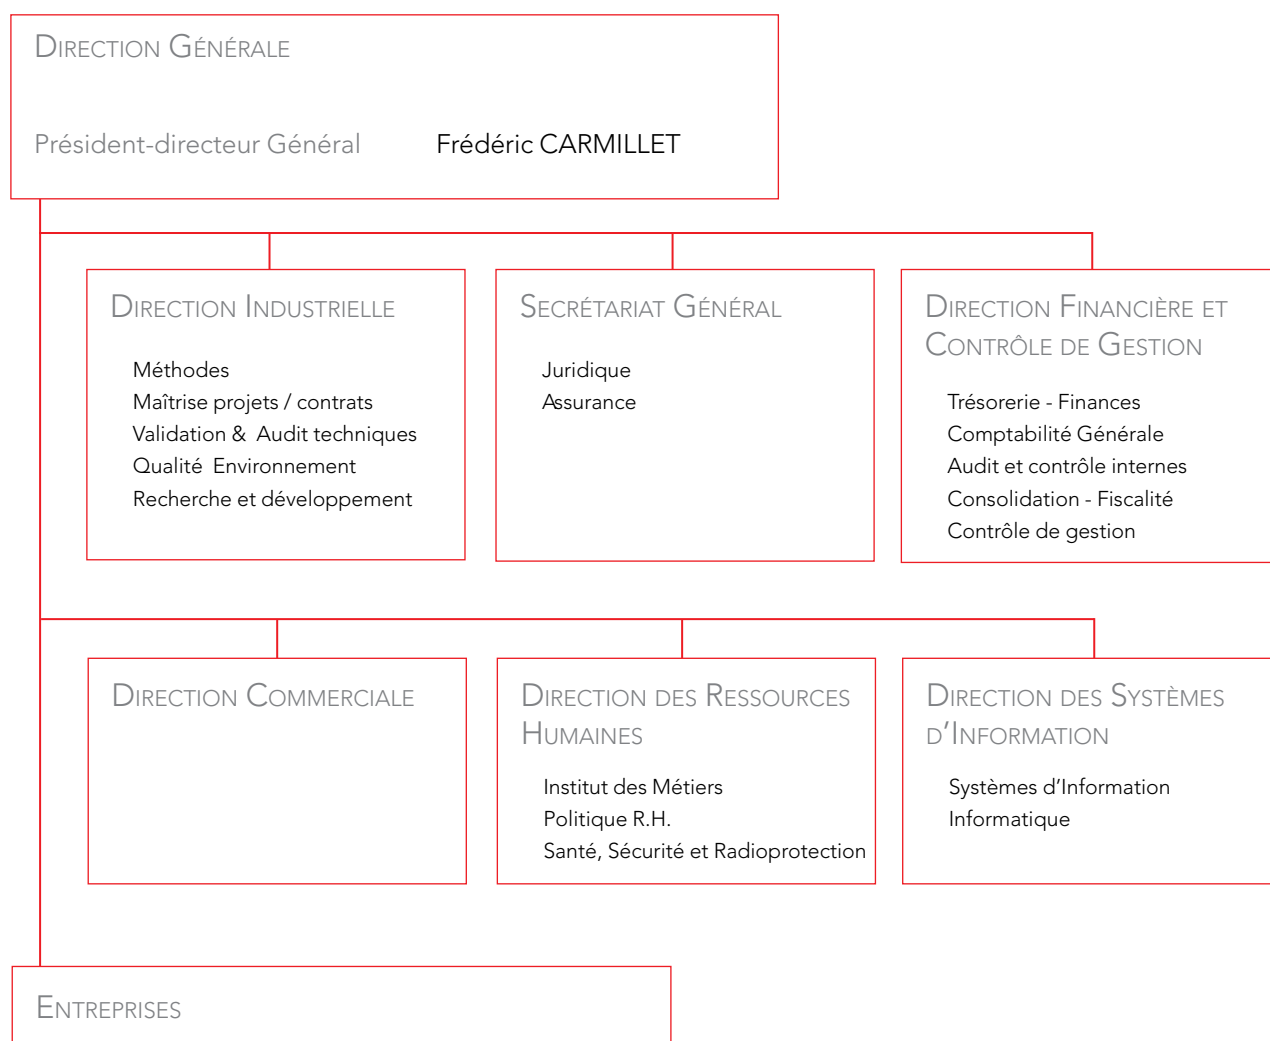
Direction Générale

Président-directeur Général Frédéric CARMILLET

Direction Industrielle

Méthodes
Maîtrise projets / contrats
Validation & Audit techniques
Qualité Environnement
Recherche et développement

Secrétariat Général

Juridique
Assurance

Direction Financière et Contrôle de Gestion

Trésorerie - Finances
Comptabilité Générale
Audit et contrôle internes
Consolidation - Fiscalité
Contrôle de gestion

Direction Commerciale

Direction des Ressources Humaines

Institut des Métiers
Politique R.H.
Santé, Sécurité et Radioprotection

Direction des Systèmes d'Information

Systèmes d'Information
Informatique

Entreprises